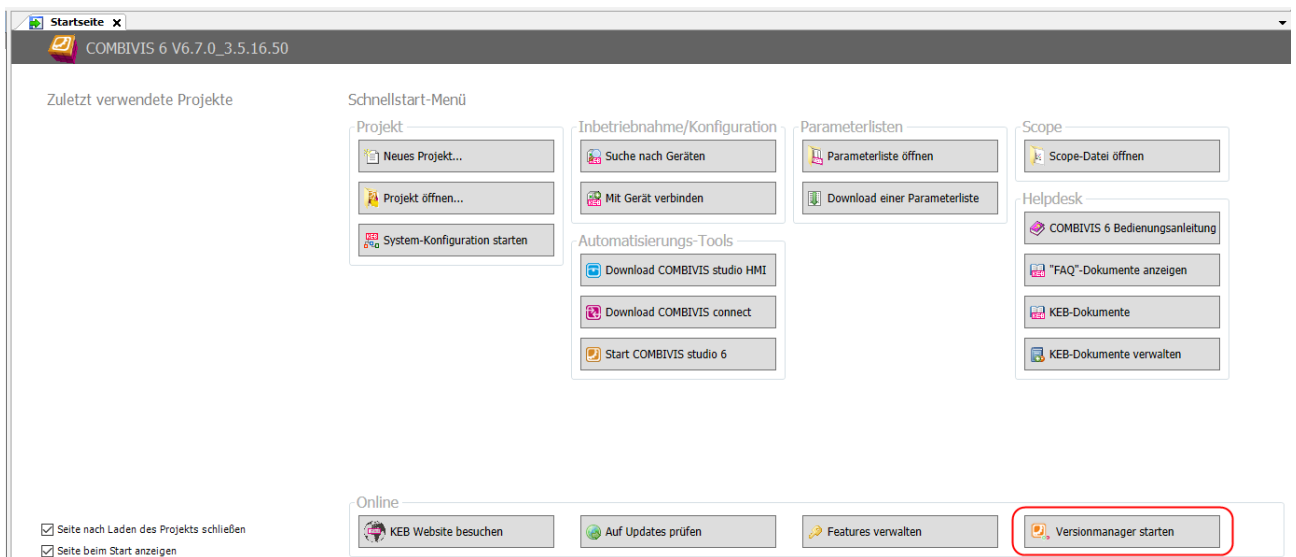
Startseite ✕

COMBIVIS 6 V6.7.0_3.5.16.50

Zuletzt verwendete Projekte

Schnellstart-Menü

Projekt

Neues Projekt...

Projekt öffnen...

System-Konfiguration starten

Inbetriebnahme/Konfiguration

Suche nach Geräten

Mit Gerät verbinden

Automatisierungs-Tools

Download COMBIVIS studio HMI

Download COMBIVIS connect

Start COMBIVIS studio 6

Parameterlisten

Parameterliste öffnen

Download einer Parameterliste

Scope

Scope-Datei öffnen

Helpdesk

COMBIVIS 6 Bedienungsanleitung

"FAQ"-Dokumente anzeigen

KEB-Dokumente

KEB-Dokumente verwalten

Online

KEB Website besuchen

Auf Updates prüfen

Features verwalten

Versionmanager starten

☑ Seite nach Laden des Projekts schließen

☑ Seite beim Start anzeigen